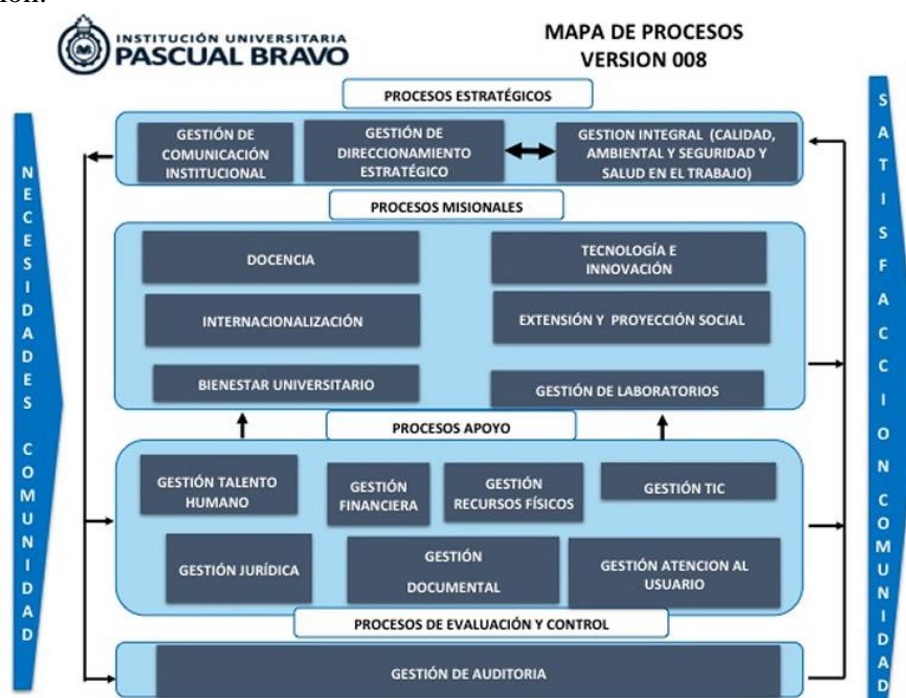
INSTITUCIÓN UNIVERSITARIA
PASCUAL BRAVO

MAPA DE PROCESOS
VERSION 008

N E C E S I D A D E S C O M U N I D A D

PROCESOS ESTRATÉGICOS

GESTIÓN DE COMUNICACIÓN INSTITUCIONAL

GESTIÓN DE DIRECCIONAMIENTO ESTRATÉGICO

GESTION INTEGRAL (CALIDAD, AMBIENTAL Y SEGURIDAD Y SALUD EN EL TRABAJO)

PROCESOS MISIONALES

DOCENCIA

TECNOLOGÍA E INNOVACIÓN

INTERNACIONALIZACIÓN

EXTENSIÓN Y PROYECCIÓN SOCIAL

BIENESTAR UNIVERSITARIO

GESTIÓN DE LABORATORIOS

PROCESOS APOYO

GESTIÓN TALENTO HUMANO

GESTIÓN FINANCIERA

GESTIÓN RECURSOS FÍSICOS

GESTIÓN TIC

GESTIÓN JURÍDICA

GESTIÓN DOCUMENTAL

GESTIÓN ATENCION AL USUARIO

PROCESOS DE EVALUACIÓN Y CONTROL

GESTIÓN DE AUDITORIA

S A T I S F A C C I O N C O M U N I D A D